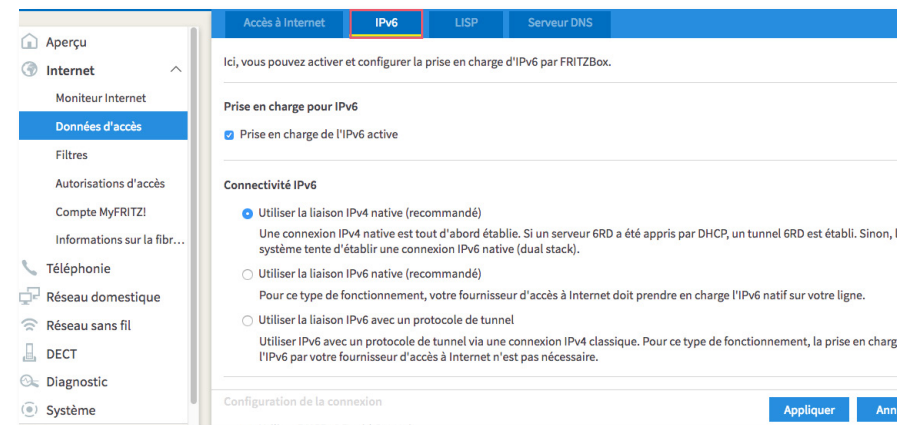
Accès à Internet | IPv6 | LISP | Serveur DNS

Aperçu
Internet
Moniteur Internet
Données d'accès
Filtres
Autorisations d'accès
Compte MyFRITZ!
Informations sur la fibr...
Téléphonie
Réseau domestique
Réseau sans fil
DECT
Diagnostic
Système

Ici, vous pouvez activer et configurer la prise en charge d'IPv6 par FRITZBox.

Prise en charge pour IPv6

Prise en charge de l'IPv6 active

Connectivité IPv6

Utiliser la liaison IPv4 native (recommandé)

Une connexion IPv4 native est tout d'abord établie. Si un serveur 6RD a été appris par DHCP, un tunnel 6RD est établi. Sinon, l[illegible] système tente d'établir une connexion IPv6 native (dual stack).

Utiliser la liaison IPv6 native (recommandé)

Pour ce type de fonctionnement, votre fournisseur d'accès à Internet doit prendre en charge l'IPv6 natif sur votre ligne.

Utiliser la liaison IPv6 avec un protocole de tunnel

Utiliser IPv6 avec un protocole de tunnel via une connexion IPv4 classique. Pour ce type de fonctionnement, la prise en charg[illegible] l'IPv6 par votre fournisseur d'accès à Internet n'est pas nécessaire.

Configuration de la connexion

Appliquer | Ann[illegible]